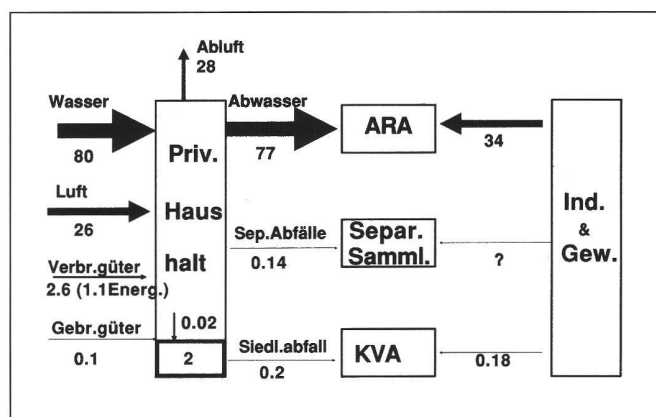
Abluft
28

Wasser
80

Abwasser
77

ARA

34

Luft
26

Priv.
Haus
halt

Ind.
&
Gew.

Sep.Abfälle
0.14

Separ.
Samml.

?

Verbr.güter
2.6 (1.1Energ.)

Gebr.güter
0.1

0.02

2

Siedl.abfall
0.2

KVA

0.18